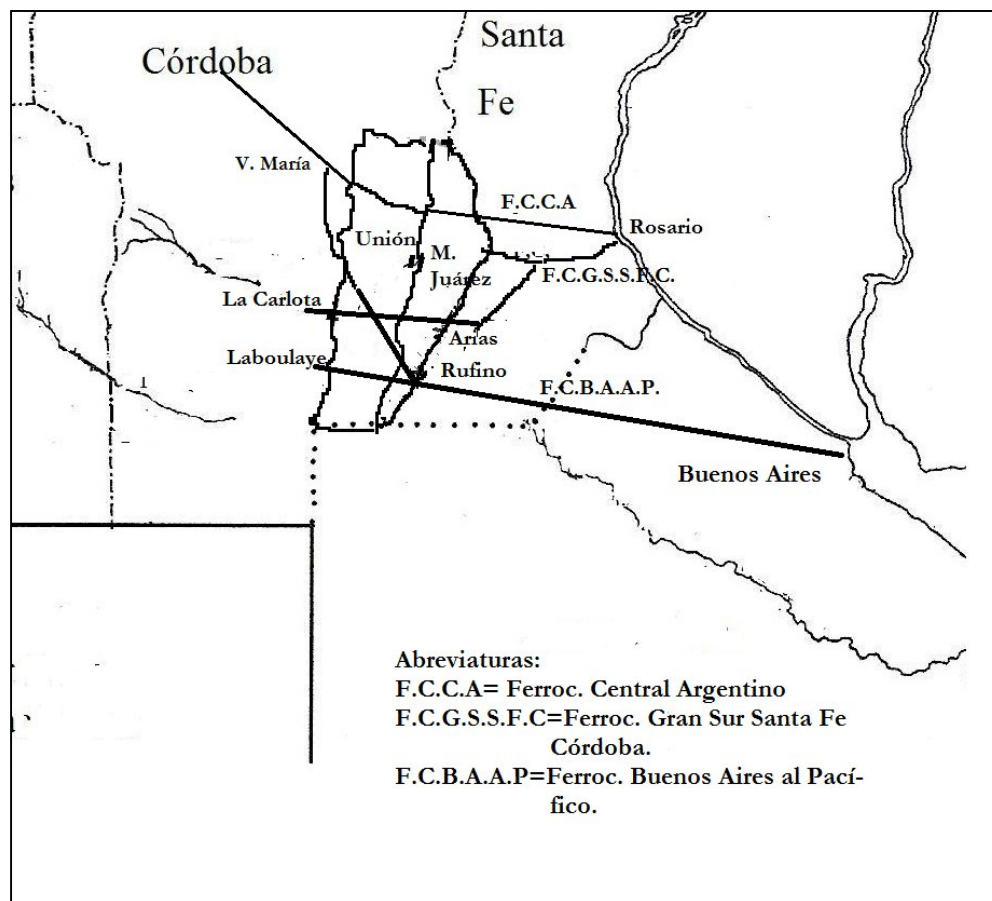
Córdoba

Santa Fe

V. María

F.C.C.A

Rosario

Unión

M. Juárez

F.C.G.S.S.F.C.

La Carlota

Arias

Laboulaye

Rufino

F.C.B.A.A.P.

Buenos Aires

Abreviaturas:
F.C.C.A= Ferroc. Central Argentino
F.C.G.S.S.F.C=Ferroc. Gran Sur Santa Fe Córdoba.
F.C.B.A.A.P=Ferroc. Buenos Aires al Pacífico.